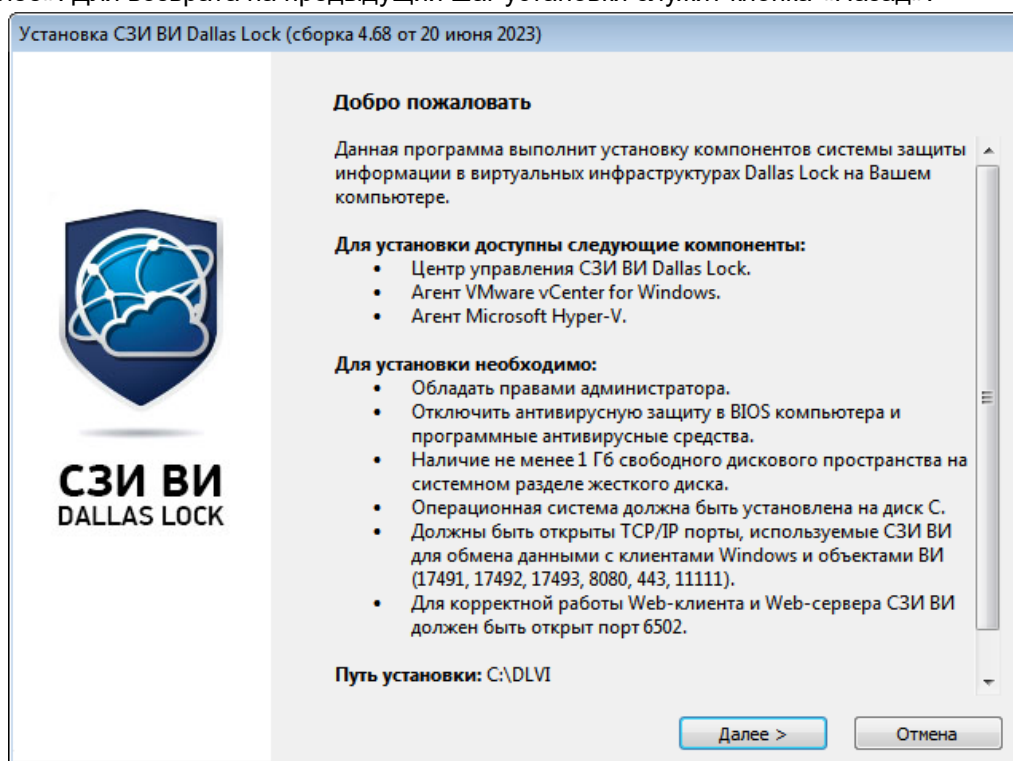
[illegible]

Установка СЗИ ВИ Dallas Lock (сборка 4.68 от 20 июня 2023)

Добро пожаловать

Данная программа выполнит установку компонентов системы защиты информации в виртуальных инфраструктурах Dallas Lock на Вашем компьютере.

Для установки доступны следующие компоненты:
• Центр управления СЗИ ВИ Dallas Lock.
• Агент VMware vCenter for Windows.
• Агент Microsoft Hyper-V.

Для установки необходимо:
• Обладать правами администратора.
• Отключить антивирусную защиту в BIOS компьютера и программные антивирусные средства.
• Наличие не менее 1 Гб свободного дискового пространства на системном разделе жесткого диска.
• Операционная система должна быть установлена на диск C.
• Должны быть открыты TCP/IP порты, используемые СЗИ ВИ для обмена данными с клиентами Windows и объектами ВИ (17491, 17492, 17493, 8080, 443, 11111).
• Для корректной работы Web-клиента и Web-сервера СЗИ ВИ должен быть открыт порт 6502.

Путь установки: C:\DLVI

СЗИ ВИ
DALLAS LOCK

Далее >
Отмена